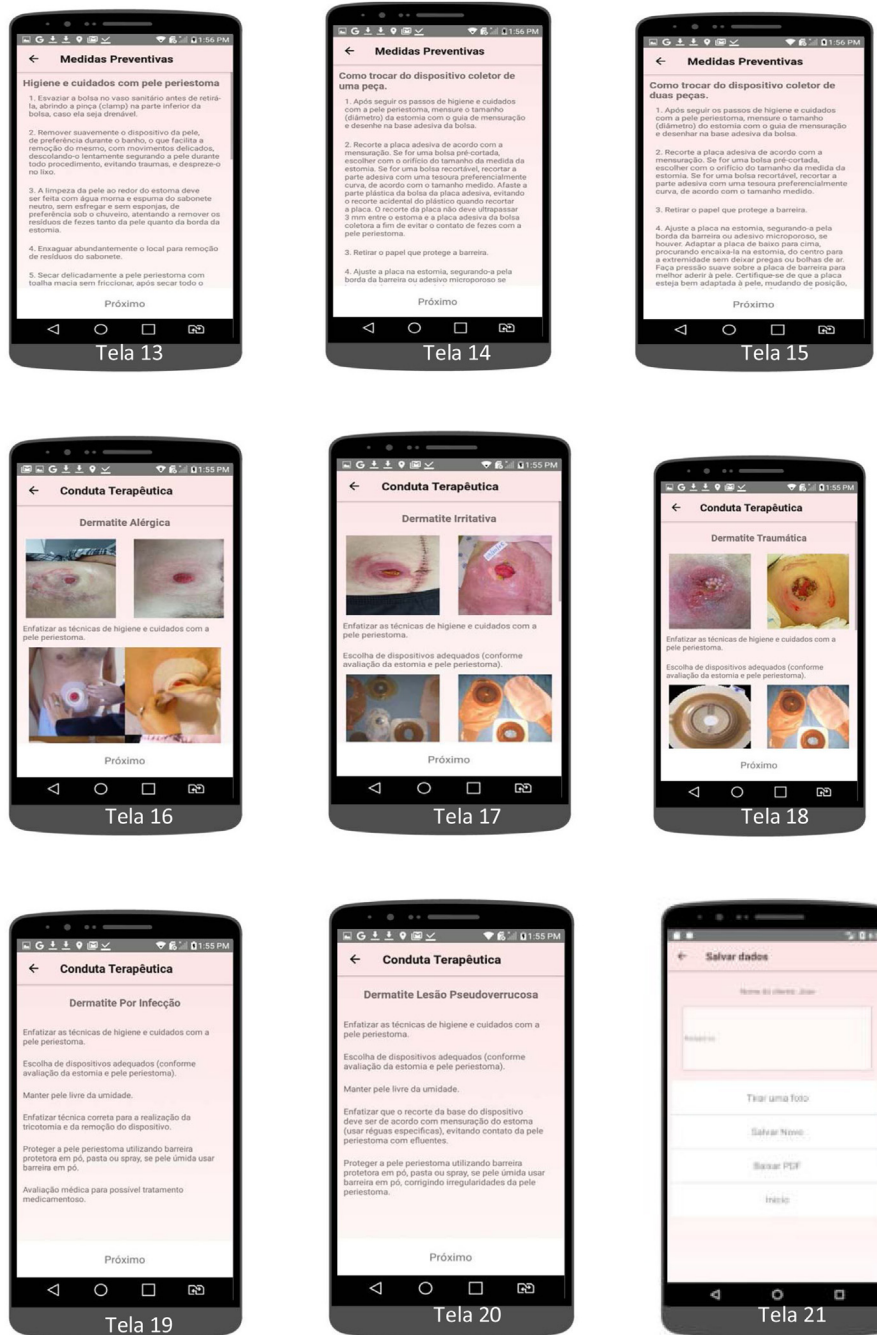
1:56 PM
← Medidas Preventivas

Higiene e cuidados com pele periestoma

1. Esvaziar a bolsa no vaso sanitário antes de retirá-la, abrindo a pinça (clamp) na parte inferior da bolsa, caso ela seja drenável.

2. Remover suavemente o dispositivo da pele, de preferência durante o banho, o que facilita a remoção do mesmo, com movimentos delicados, descolando-o lentamente segurando a pele durante todo procedimento, evitando traumas, e despreze-o no lixo.

3. A limpeza da pele ao redor do estoma deve ser feita com água morna e espuma do sabonete neutro, sem esfregar e sem esponjas, de preferência sob o chuveiro, atentando a remover os resíduos de fezes tanto da pele quanto da borda da estomia.

4. Enxaguar abundantemente o local para remoção de resíduos do sabonete.

5. Secar delicadamente a pele periestoma com toalha macia sem friccionar, após secar todo o

Próximo

Tela 13

1:56 PM
← Medidas Preventivas

Como trocar do dispositivo coletor de uma peça.

1. Após seguir os passos de higiene e cuidados com a pele periestoma, mensure o tamanho (diâmetro) da estomia com o guia de mensuração e desenhe na base adesiva da bolsa.

2. Recorte a placa adesiva de acordo com a mensuração. Se for uma bolsa pré-cortada, escolher com o orifício do tamanho da medida da estomia. Se for uma bolsa recortável, recortar a parte adesiva com uma tesoura preferencialmente curva, de acordo com o tamanho medido. Afaste a parte plástica da bolsa da placa adesiva, evitando o recorte acidental do plástico quando recortar a placa. O recorte da placa não deve ultrapassar 3 mm entre o estoma e a placa adesiva da bolsa coletora a fim de evitar o contato de fezes com a pele periestoma.

3. Retirar o papel que protege a barreira.

4. Ajuste a placa na estomia, segurando-a pela borda da barreira ou adesivo microporoso se

Próximo

Tela 14

1:56 PM
← Medidas Preventivas

Como trocar do dispositivo coletor de duas peças.

1. Após seguir os passos de higiene e cuidados com a pele periestoma, mensure o tamanho (diâmetro) do estomia com o guia de mensuração e desenhar na base adesiva da bolsa.

2. Recorte a placa adesiva de acordo com a mensuração. Se for uma bolsa pré-cortada, escolher com o orifício do tamanho da medida da estomia. Se for uma bolsa recortável, recortar a parte adesiva com uma tesoura preferencialmente curva, de acordo com o tamanho medido.

3. Retirar o papel que protege a barreira.

4. Ajuste a placa na estomia, segurando-a pela borda da barreira ou adesivo microporoso, se houver. Adaptar a placa de baixo para cima, procurando encaixá-la na estomia, do centro para a extremidade sem deixar pregas ou bolhas de ar. Faça pressão suave sobre a placa de barreira para melhor aderir à pele. Certifique-se de que a placa esteja bem adaptada à pele, mudando de posição,

Próximo

Tela 15

1:55 PM
← Conduta Terapêutica

Dermatite Alérgica

Enfatizar as técnicas de higiene e cuidados com a pele periestoma.

Próximo

Tela 16

1:55 PM
← Conduta Terapêutica

Dermatite Irritativa

Enfatizar as técnicas de higiene e cuidados com a pele periestoma.

Escolha de dispositivos adequados (conforme avaliação da estomia e pele periestoma).

Próximo

Tela 17

1:55 PM
← Conduta Terapêutica

Dermatite Traumática

Enfatizar as técnicas de higiene e cuidados com a pele periestoma.

Escolha de dispositivos adequados (conforme avaliação da estomia e pele periestoma).

Próximo

Tela 18

1:55 PM
← Conduta Terapêutica

Dermatite Por Infecção

Enfatizar as técnicas de higiene e cuidados com a pele periestoma.

Escolha de dispositivos adequados (conforme avaliação da estomia e pele periestoma).

Manter pele livre da umidade.

Enfatizar técnica correta para a realização da tricotomia e da remoção do dispositivo.

Proteger a pele periestoma utilizando barreira protetora em pó, pasta ou spray, se pele úmida usar barreira em pó.

Avaliação médica para possível tratamento medicamentoso.

Próximo

Tela 19

1:55 PM
← Conduta Terapêutica

Dermatite Lesão Pseudoverrucosa

Enfatizar as técnicas de higiene e cuidados com a pele periestoma.

Escolha de dispositivos adequados (conforme avaliação da estomia e pele periestoma).

Manter pele livre da umidade.

Enfatizar que o recorte da base do dispositivo deve ser de acordo com mensuração do estoma (usar réguas especificas), evitando contato da pele periestoma com efluentes.

Proteger a pele periestoma utilizando barreira protetora em pó, pasta ou spray, se pele úmida usar barreira em pó, corrigindo irregularidades da pele periestoma.

Próximo

Tela 20

← Salvar dados

Nome do cliente: Joao

Relatório

Tirar uma foto

Salvar Novo

Baixar PDF

Início

Tela 21